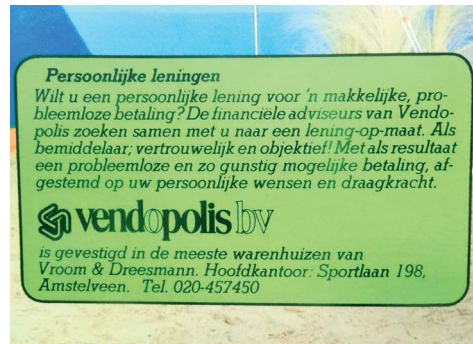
Persoonlijke leningen
Wilt u een persoonlijke lening voor 'n makkelijke, probleemloze betaling? De financiële adviseurs van Vendopolis zoeken samen met u naar een lening-op-maat. Als bemiddelaar; vertrouwelijk en objektief! Met als resultaat een probleemloze en zo gunstig mogelijke betaling, afgestemd op uw persoonlijke wensen en draagkracht.

vendopolis bv

is gevestigd in de meeste warenhuizen van Vroom & Dreesmann. Hoofdkantoor: Sportlaan 198, Amstelveen. Tel. 020-457450